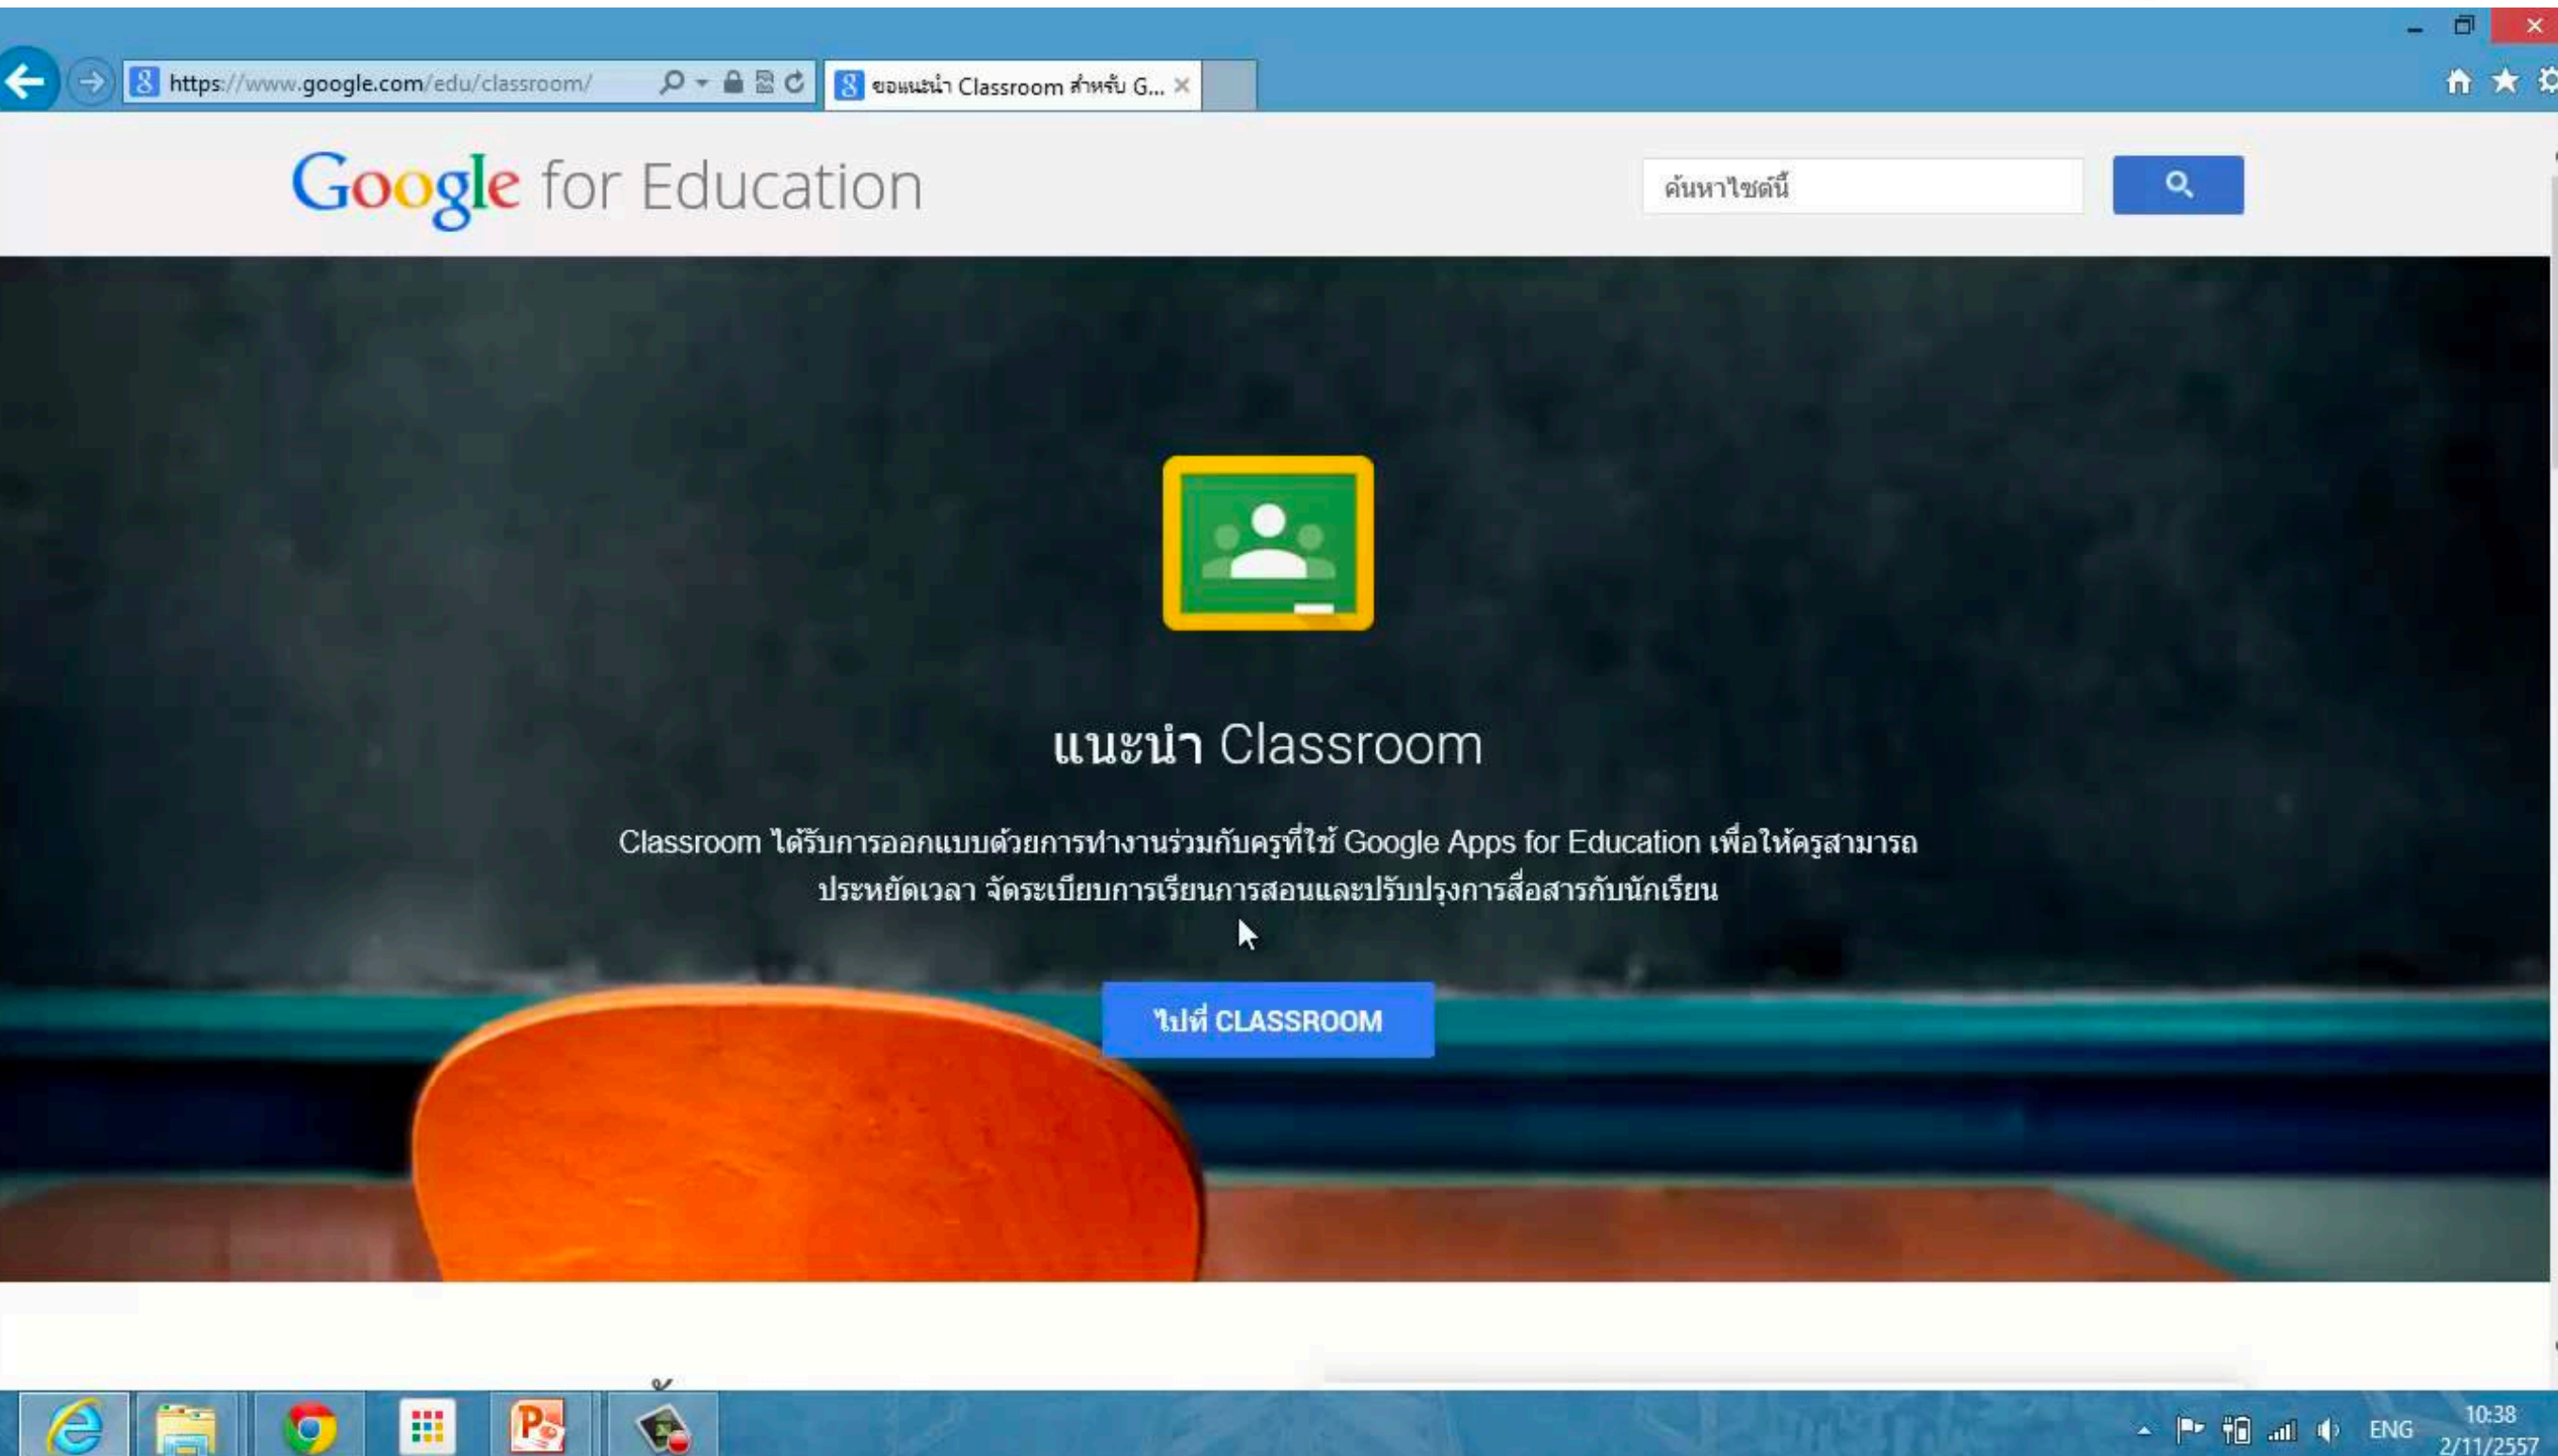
https://www.google.com/edu/classroom/

ขอแนะนำ Classroom สำหรับ G... ×

Google for Education

ค้นหาไซต์นี้

แนะนำ Classroom

Classroom ได้รับการออกแบบด้วยการทำงานร่วมกับครูที่ใช้ Google Apps for Education เพื่อให้ครูสามารถประหยัดเวลา จัดระเบียบการเรียนการสอนและปรับปรุงการสื่อสารกับนักเรียน

ไปที่ CLASSROOM

ENG 10:38 2/11/2557